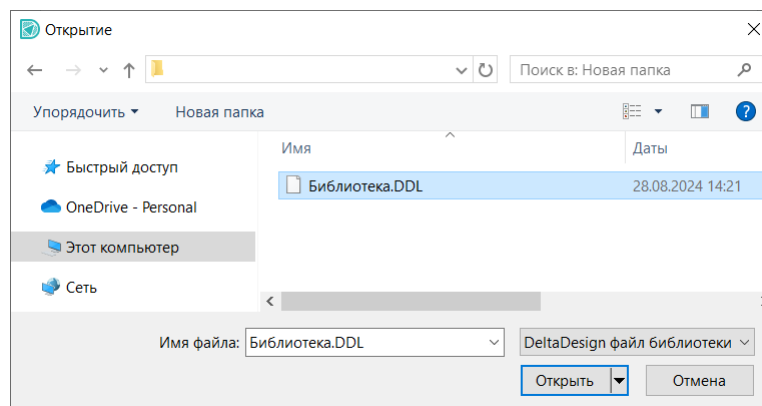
Открытие

Поиск в: Новая папка

Упорядочить ▾ Новая папка

Быстрый доступ
OneDrive - Personal
Этот компьютер
Сеть

| Имя | Даты |
|---|---|
| Библиотека.DDL | 28.08.2024 14:21 |

Имя файла: Библиотека.DDL
DeltaDesign файл библиотеки

Открыть
Отмена